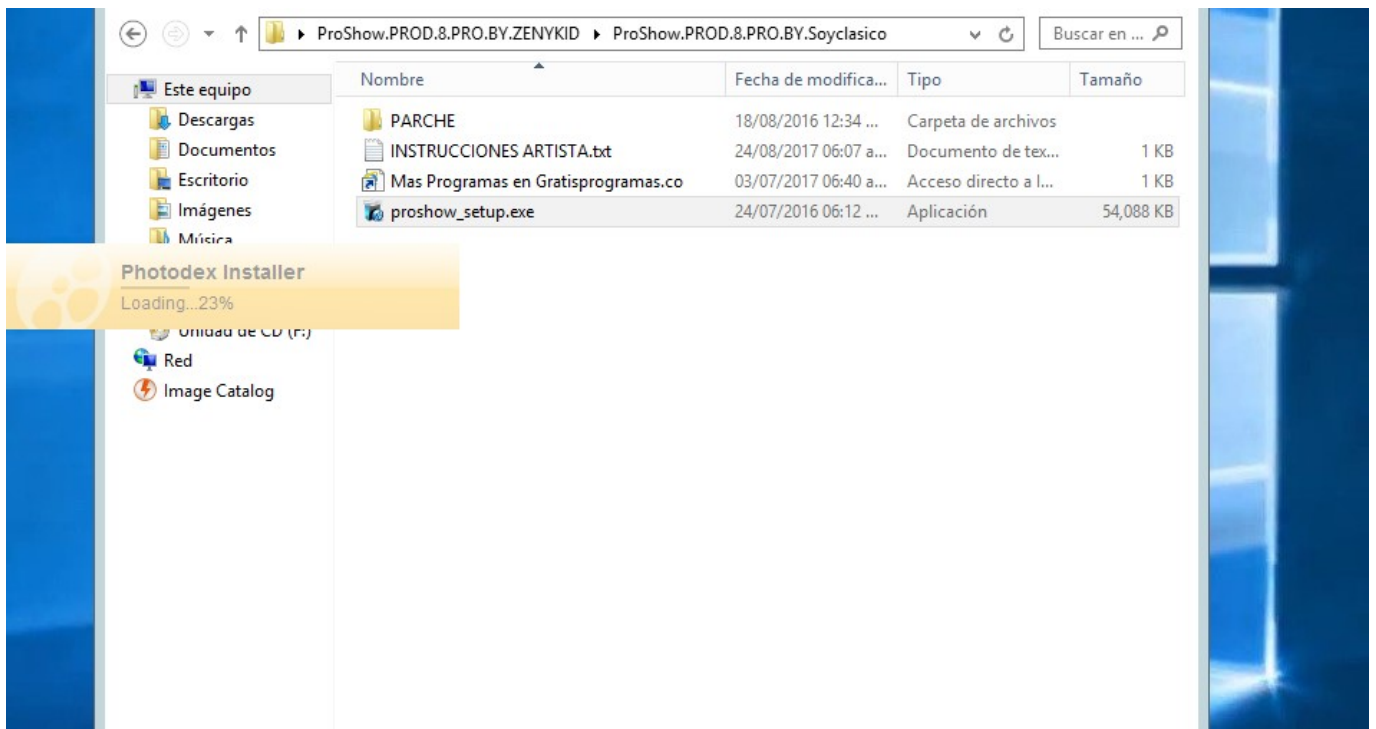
ProShow.PROD.8.PRO.BY.ZENYKID ▸ ProShow.PROD.8.PRO.BY.Soyclasico

Buscar en ...

Este equipo
Descargas
Documentos
Escritorio
Imágenes
Música
Unidad de CD (F:)
Red
Image Catalog

| Nombre | Fecha de modifica... | Tipo | Tamaño |
|---|---|---|---|
| PARCHE | 18/08/2016 12:34 ... | Carpeta de archivos | |
| INSTRUCCIONES ARTISTA.txt | 24/08/2017 06:07 a... | Documento de tex... | 1 KB |
| Mas Programas en Gratisprogramas.co | 03/07/2017 06:40 a... | Acceso directo a l... | 1 KB |
| proshow_setup.exe | 24/07/2016 06:12 ... | Aplicación | 54,088 KB |

Photodex Installer
Loading...23%